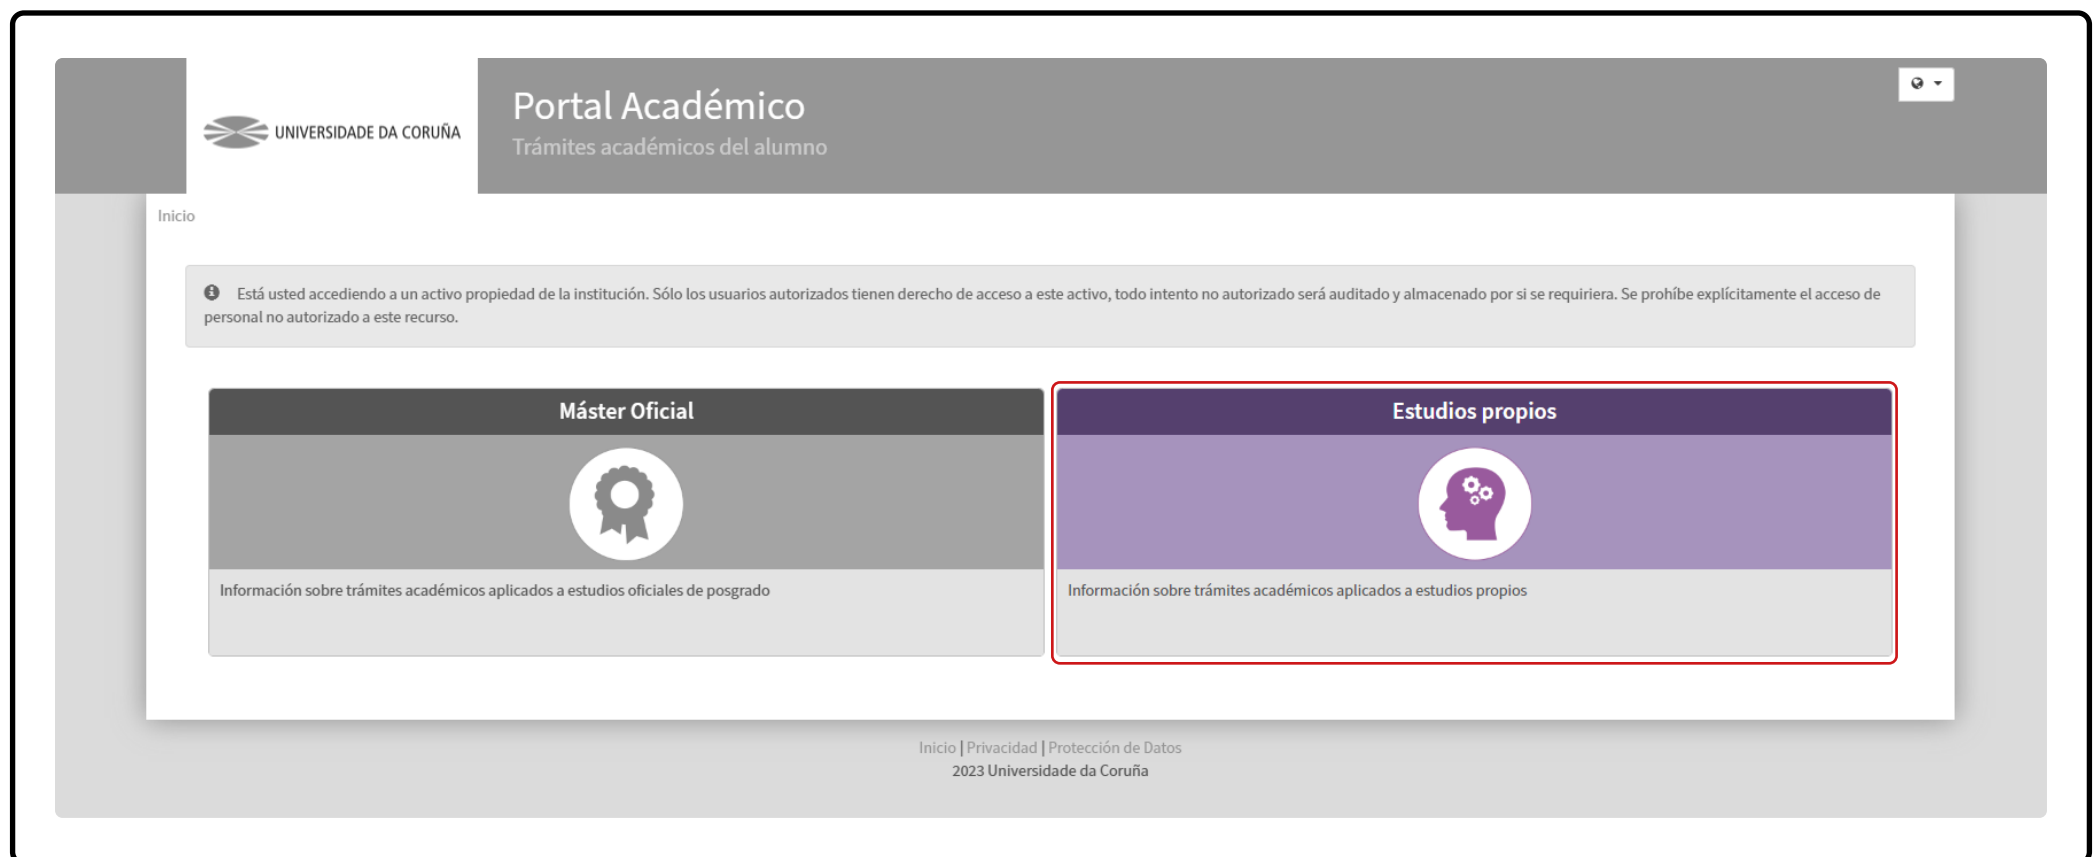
UNIVERSIDADE DA CORUÑA

Portal Académico
Trámites académicos del alumno

Inicio

Está usted accediendo a un activo propiedad de la institución. Sólo los usuarios autorizados tienen derecho de acceso a este activo, todo intento no autorizado será auditado y almacenado por si se requiriera. Se prohíbe explícitamente el acceso de personal no autorizado a este recurso.

Máster Oficial

Información sobre trámites académicos aplicados a estudios oficiales de posgrado

Estudios propios

Información sobre trámites académicos aplicados a estudios propios

Inicio | Privacidad | Protección de Datos
2023 Universidade da Coruña